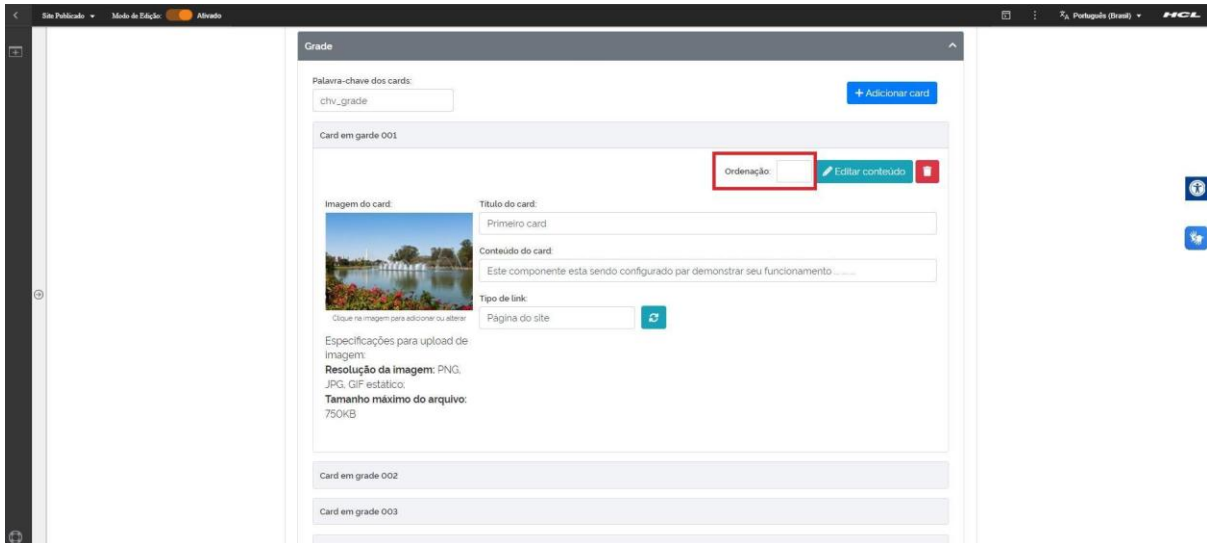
Site Publicado ▾ Modo de Edição: Ativado

Português (Brasil) ▾ HCL

Grade

Palavra-chave dos cards:

chv_grade

+ Adicionar card

Card em garde 001

Ordenação:

Editar conteúdo

Imagem do card:

Clique na imagem para adicionar ou alterar

Especificações para upload de imagem:
**Resolução da imagem:** PNG, JPG, GIF estático;
**Tamanho máximo do arquivo:** 750KB

Título do card:

Primeiro card

Conteúdo do card:

Este componente esta sendo configurado par demonstrar seu funcionamento .......

Tipo de link:

Página do site

Card em grade 002

Card em grade 003